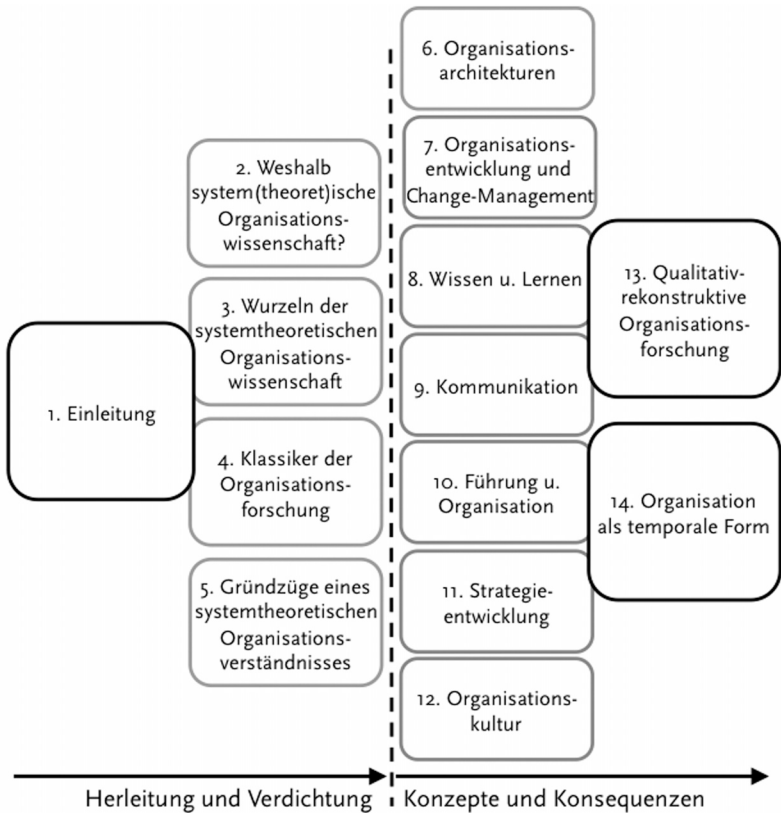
1. Einleitung

2. Weshalb system(theoret)ische Organisationswissenschaft?

3. Wurzeln der systemtheoretischen Organisationswissenschaft

4. Klassiker der Organisationsforschung

5. Gründzüge eines systemtheoretischen Organisationsverständnisses

6. Organisationsarchitekturen

7. Organisationsentwicklung und Change-Management

8. Wissen u. Lernen

9. Kommunikation

10. Führung u. Organisation

11. Strategieentwicklung

12. Organisationskultur

13. Qualitativrekonstruktive Organisationsforschung

14. Organisation als temporale Form

Herleitung und Verdichtung

Konzepte und Konsequenzen